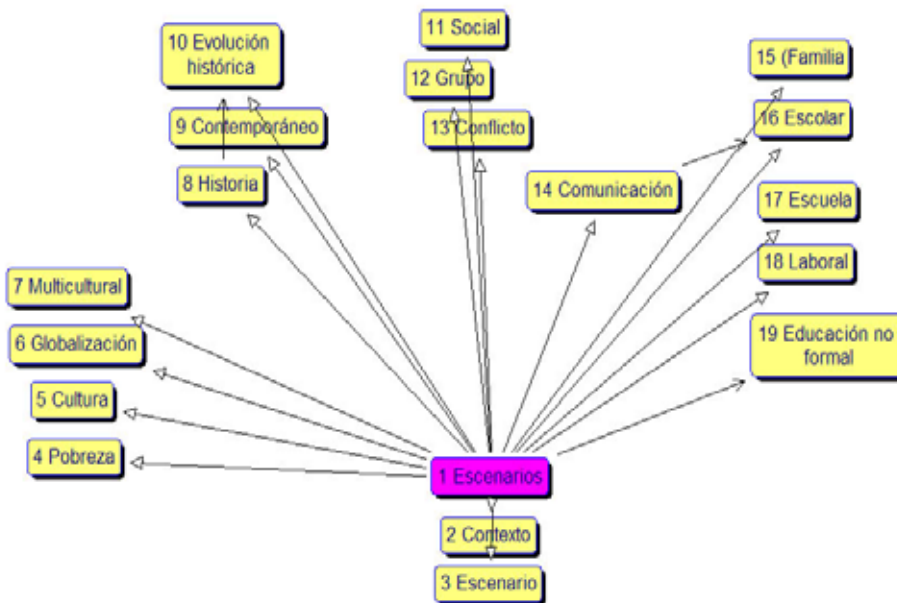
10 Evolución histórica

11 Social

12 Grupo

13 Conflicto

9 Contemporáneo

8 Historia

14 Comunicación

15 (Familia

16 Escolar

17 Escuela

18 Laboral

19 Educación no formal

7 Multicultural

6 Globalización

5 Cultura

4 Pobreza

1 Escenarios

2 Contexto

3 Escenario